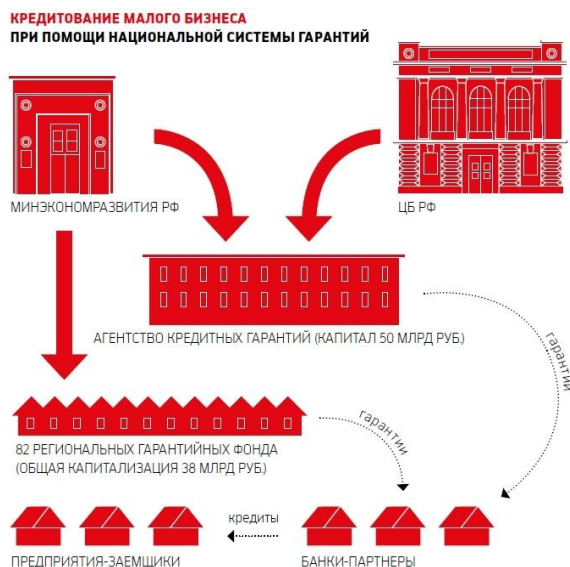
КРЕДИТОВАНИЕ МАЛОГО БИЗНЕСА
ПРИ ПОМОЩИ НАЦИОНАЛЬНОЙ СИСТЕМЫ ГАРАНТИЙ

МИНЭКОНОМРАЗВИТИЯ РФ

ЦБ РФ

АГЕНТСТВО КРЕДИТНЫХ ГАРАНТИЙ (КАПИТАЛ 50 МЛРД РУБ.)

гарантии

82 РЕГИОНАЛЬНЫХ ГАРАНТИЙНЫХ ФОНДА (ОБЩАЯ КАПИТАЛИЗАЦИЯ 38 МЛРД РУБ.)

гарантии

кредиты

ПРЕДПРИЯТИЯ-ЗАЕМЩИКИ

БАНКИ-ПАРТНЕРЫ